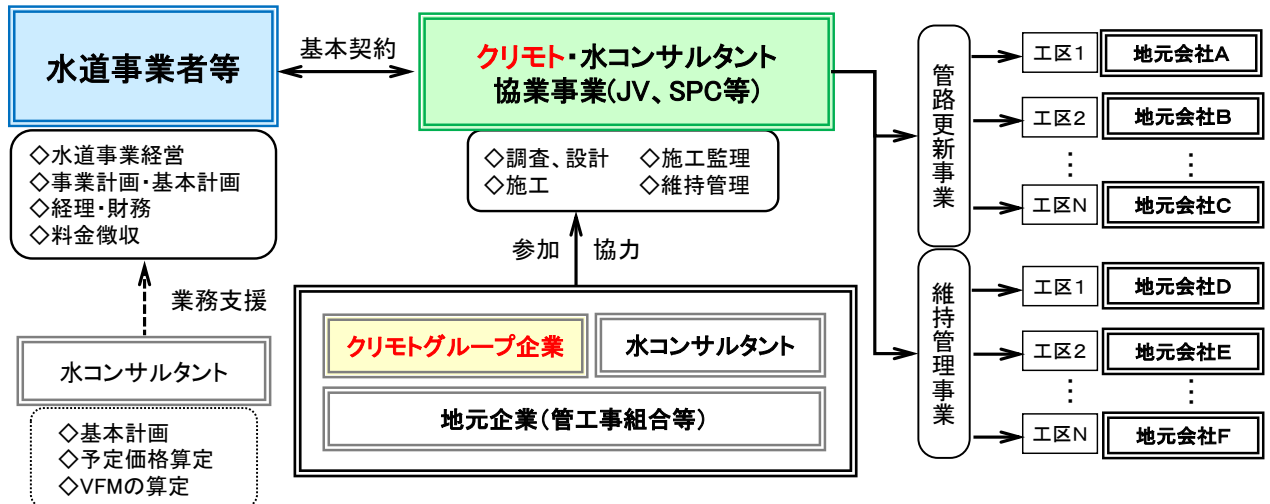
水道事業者等

基本契約

クリモト・水コンサルタント協業事業(JV、SPC等)

◇水道事業経営
◇事業計画・基本計画
◇経理・財務
◇料金徴収

◇調査、設計
◇施工
◇施工監理
◇維持管理

参加
協力

業務支援

水コンサルタント

◇基本計画
◇予定価格算定
◇VFMの算定

クリモトグループ企業
水コンサルタント
地元企業(管工事組合等)

管路更新事業

工区1 地元会社A
工区2 地元会社B
⋮ ⋮
工区N 地元会社C

維持管理事業

工区1 地元会社D
工区2 地元会社E
⋮ ⋮
工区N 地元会社F